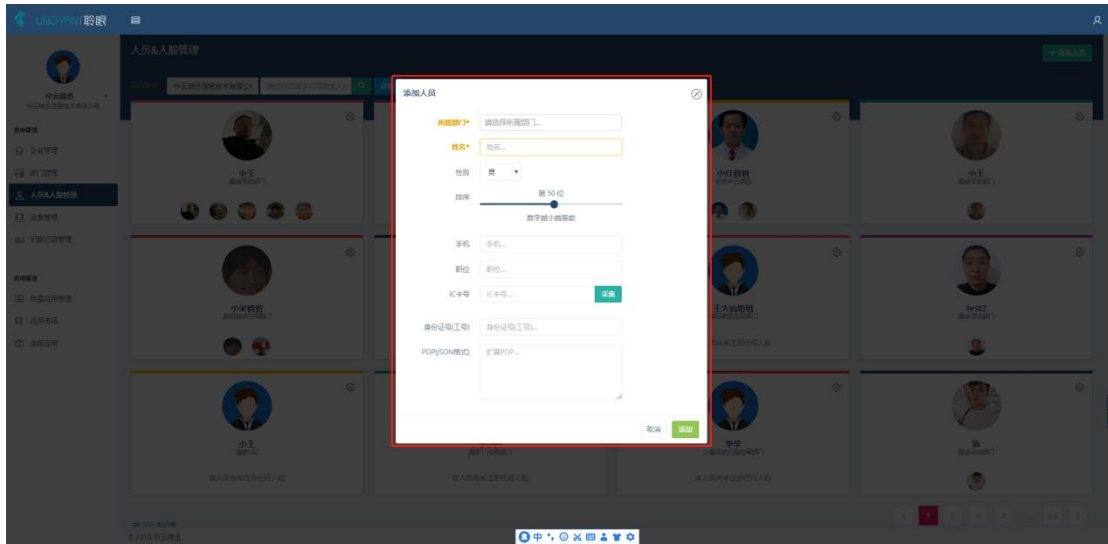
LINGYUN | 聆眼

人员&人脸管理

+ 添加人员

小王

小红商哥

小王

小宋哥哥

王大仙哥哥

test2

小王

李华

张

添加人员

所属部门* 请选择所属部门...

姓名* 姓名...

性别 男

排序 第 50 位

数字越小越靠前

手机 手机...

职位 职位...

IC卡号 IC卡号... 采集

身份证号(工号) 身份证号(工号)...

POP(JSON格式) 扩展POP...

取消 添加

企业管理

部门管理

人员&人脸管理

设备管理

识别记录管理

© 2018 中云微迅